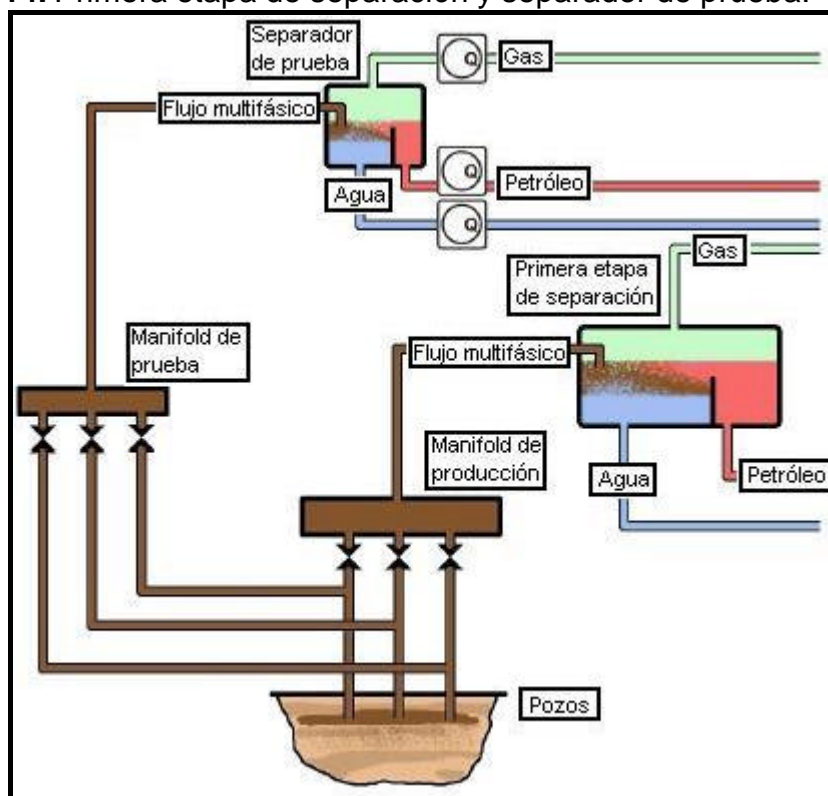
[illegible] Primera etapa de separación y separador de prueba.

Separador de prueba

Gas

Flujo multifásico

Petróleo

Agua

Gas

Primera etapa de separación

Manifold de prueba

Flujo multifásico

Manifold de producción

Agua

Petróleo

Pozos